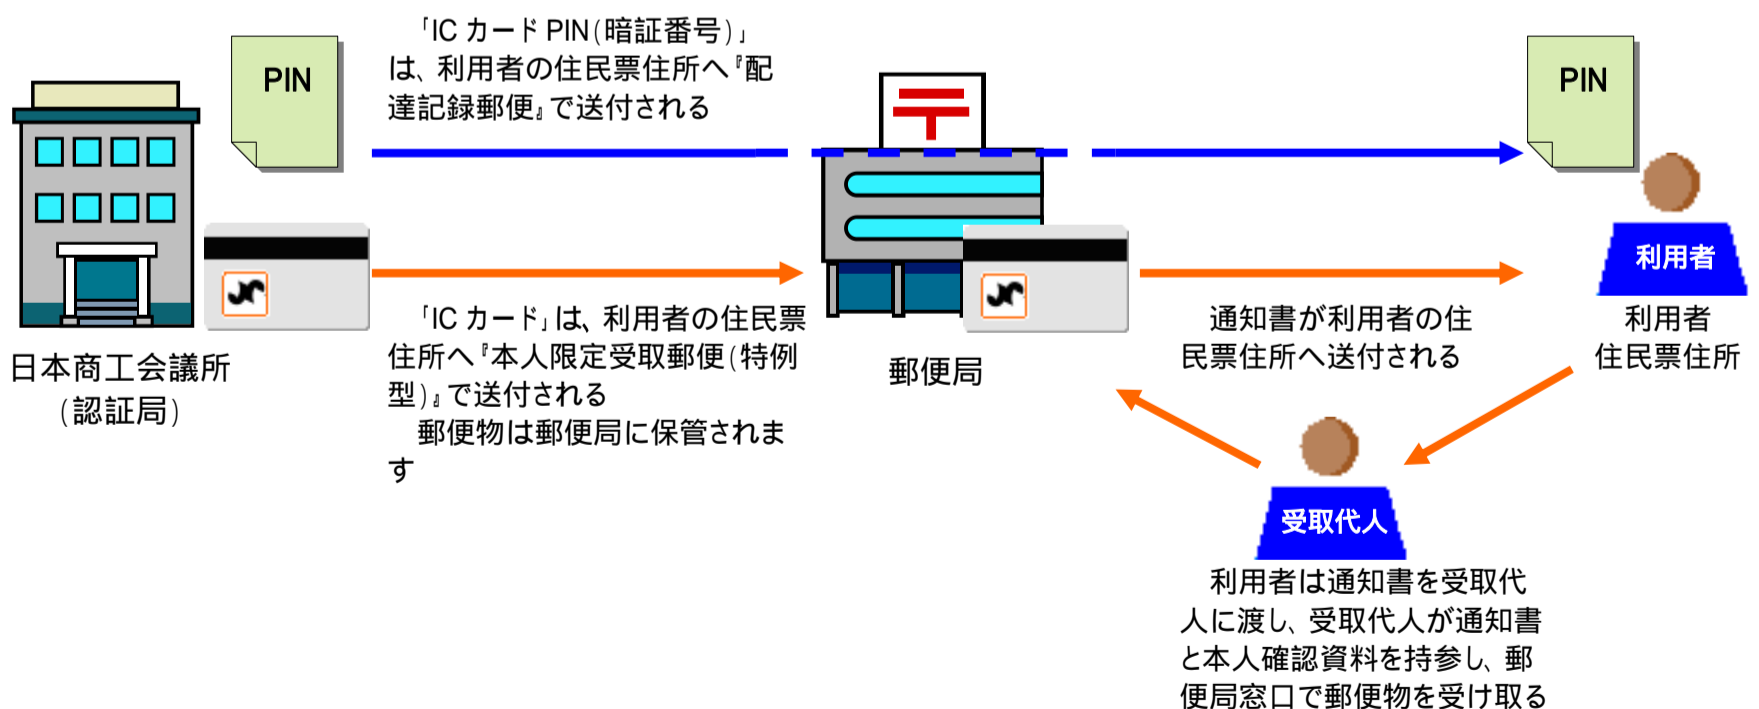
PIN

「IC カード PIN(暗証番号)」は、利用者の住民票住所へ『配達記録郵便』で送付される

PIN

日本商工会議所
(認証局)

「IC カード」は、利用者の住民票住所へ『本人限定受取郵便(特例型)』で送付される
郵便物は郵便局に保管されます

郵便局

通知書が利用者の住民票住所へ送付される

利用者

利用者
住民票住所

受取代人

利用者は通知書を受取代人に渡し、受取代人が通知書と本人確認資料を持参し、郵便局窓口で郵便物を受け取る